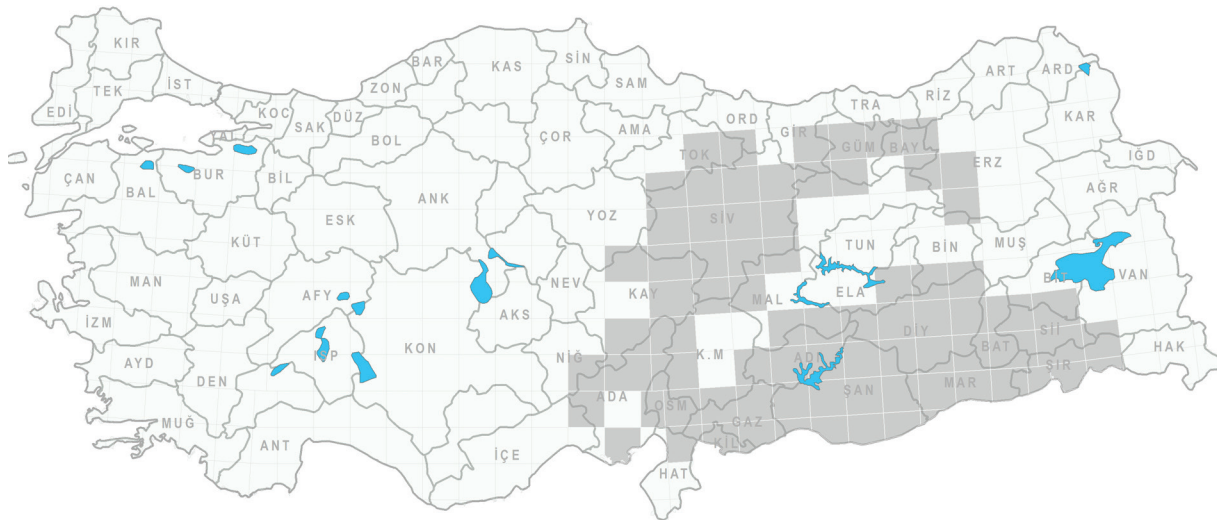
KIR
EDİ
TEK
İST
BAR
KAS
SİN
SAM
ZON
KOC
SAK
DÜZ
YAL
BOL
ÇOR
AMA
ORD
GİR
TRA
RİZ
ART
ARD
KAR
TOK
GÜM
BAY
ERZ
IĞD
AĞR
BUR
BAL
ÇAN
BİL
ESK
ANK
YOZ
SİV
TUN
BİN
MUŞ
KÜT
MAN
UŞA
AFY
NEV
KAY
MAL
ELA
BIT
VAN
İZM
AKS
KON
DİY
SİI
AYD
ISP
NİĞ
K.M
ADI
BAT
ŞIR
HAK
DEN
ADA
OSM
SAN
MAR
MUĞ
GAZ
ANT
KİL
İÇE
HAT